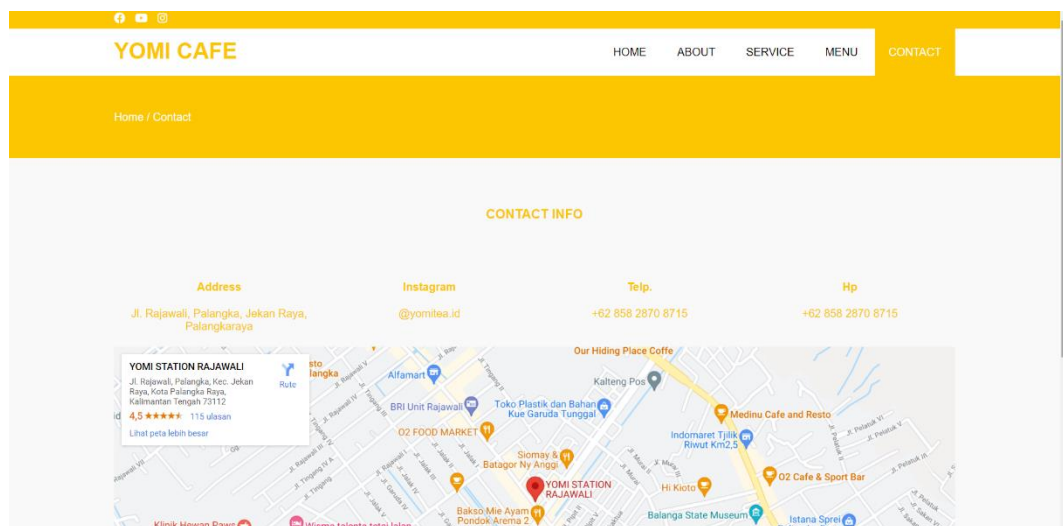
YOMI CAFE

HOME ABOUT SERVICE MENU CONTACT

Home / Contact

CONTACT INFO

Address
Jl. Rajawali, Palangka, Jekan Raya, Palangkaraya

Instagram
@yomitea.id

Telp.
+62 858 2870 8715

Hp
+62 858 2870 8715

YOMI STATION RAJAWALI
Jl. Rajawali, Palangka, Kec. Jekan Raya, Kota Palangka Raya, Kalimantan Tengah 73112
4,5 ★★★★★ 115 ulasan
Lihat peta lebih besar
Rute

Our Hiding Place Coffe
Alfamart
Kalteng Pos
BRI Unit Rajawali
Toko Plastik dan Bahan Kue Garuda Tunggal
Medinu Cafe and Resto
O2 FOOD MARKET
Indomaret Tjilik Riwut Km2,5
Siomay & Batagor Ny Anggi
YOMI STATION RAJAWALI
O2 Cafe & Sport Bar
Hi Kioto
Bakso Mie Ayam Pondok Arema 2
Balanga State Museum
Istana Sprei
Klinik Hewan Paws
Wisma talenta tatai jalan